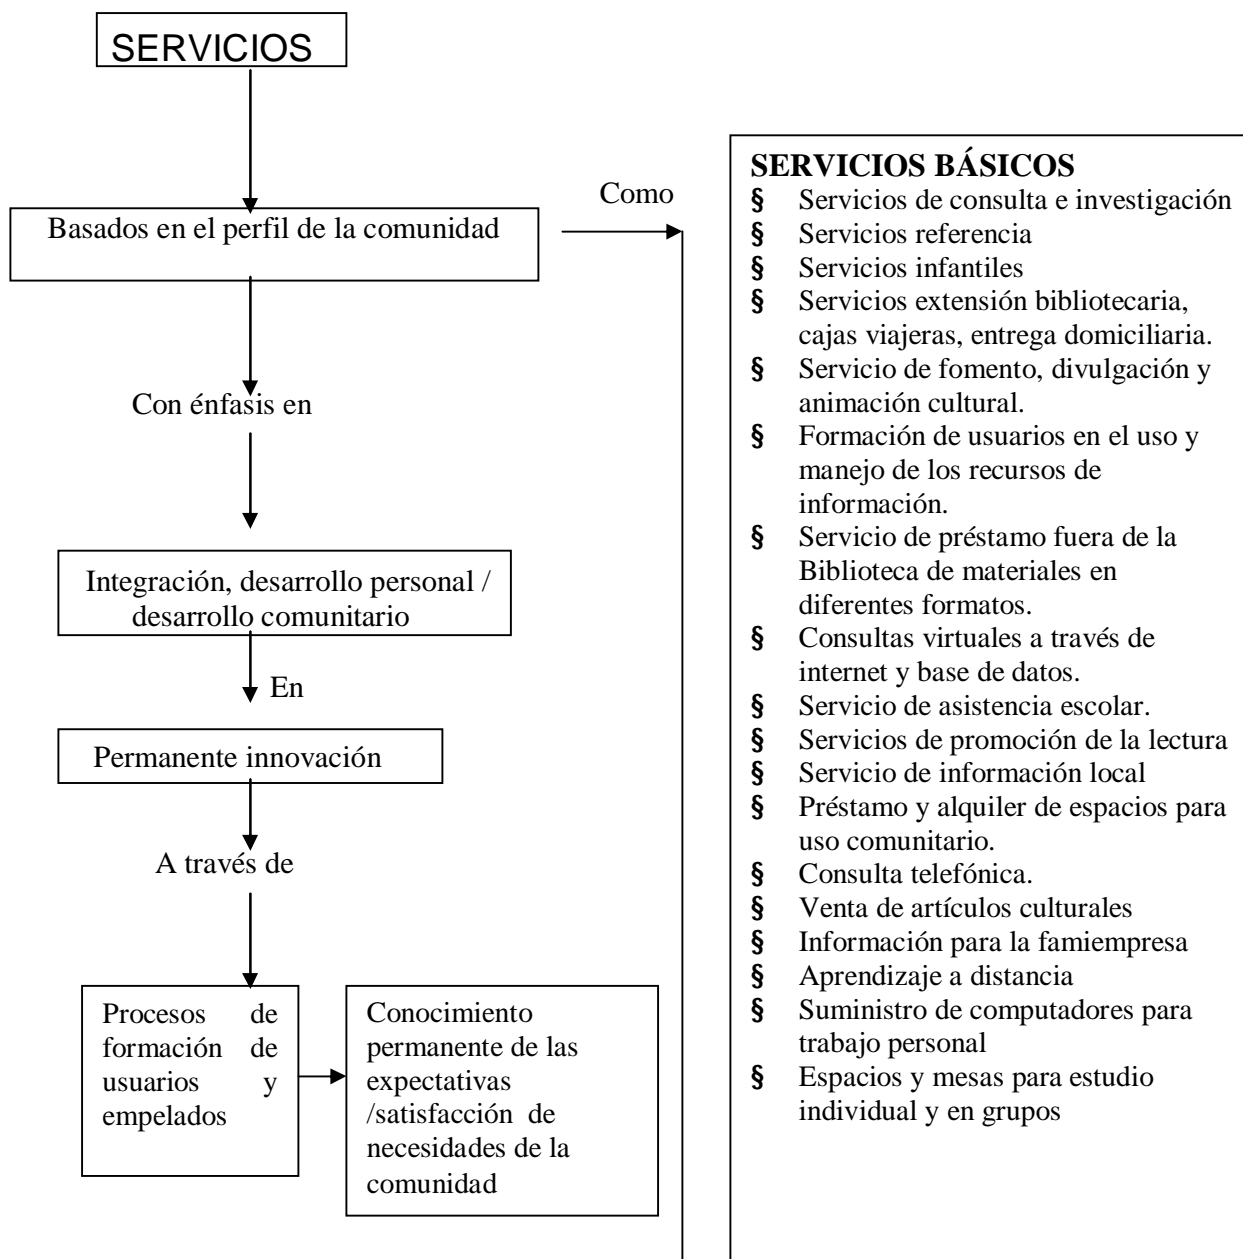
SERVICIOS

Basados en el perfil de la comunidad

Como

Con énfasis en

Integración, desarrollo personal / desarrollo comunitario

En

Permanente innovación

A través de

Procesos de formación de usuarios y empelados

Conocimiento permanente de las expectativas /satisfacción de necesidades de la comunidad

SERVICIOS BÁSICOS
§ Servicios de consulta e investigación
§ Servicios referencia
§ Servicios infantiles
§ Servicios extensión bibliotecaria, cajas viajeras, entrega domiciliaria.
§ Servicio de fomento, divulgación y animación cultural.
§ Formación de usuarios en el uso y manejo de los recursos de información.
§ Servicio de préstamo fuera de la Biblioteca de materiales en diferentes formatos.
§ Consultas virtuales a través de internet y base de datos.
§ Servicio de asistencia escolar.
§ Servicios de promoción de la lectura
§ Servicio de información local
§ Préstamo y alquiler de espacios para uso comunitario.
§ Consulta telefónica.
§ Venta de artículos culturales
§ Información para la famiempresa
§ Aprendizaje a distancia
§ Suministro de computadores para trabajo personal
§ Espacios y mesas para estudio individual y en grupos